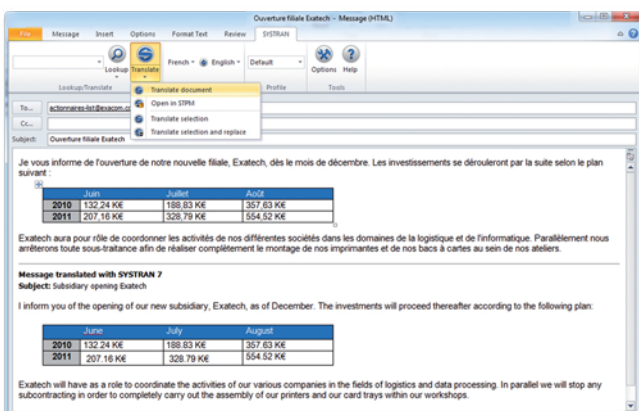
Ouverture filiale Exatech - Message (HTML)

File Message Insert Options Format Text Review SYSTRAN

Lookup Translate French English Default Options Help

Lookup/Translate Profile Tools

Translate document
Open in STPM
Translate selection
Translate selection and replace

To... actionnaires-list@exacom.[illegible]
Cc...
Subject: Ouverture filiale Exatech

Je vous informe de l'ouverture de notre nouvelle filiale, Exatech, dès le mois de décembre. Les investissements se dérouleront par la suite selon le plan suivant :

| | Juin | Juillet | Août |
|---|---|---|---|
| 2010 | 132,24 K€ | 188,83 K€ | 357,63 K€ |
| 2011 | 207,16 K€ | 328,79 K€ | 554,52 K€ |

Exatech aura pour rôle de coordonner les activités de nos différentes sociétés dans les domaines de la logistique et de l'informatique. Parallèlement nous arrêterons toute sous-traitance afin de réaliser complètement le montage de nos imprimantes et de nos bacs à cartes au sein de nos ateliers.

Message translated with SYSTRAN 7
Subject: Subsidiary opening Exatech

I inform you of the opening of our new subsidiary, Exatech, as of December. The investments will proceed thereafter according to the following plan:

| | June | July | August |
|---|---|---|---|
| 2010 | 132.24 K€ | 188.83 K€ | 357.63 K€ |
| 2011 | 207.16 K€ | 328.79 K€ | 554.52 K€ |

Exatech will have as a role to coordinate the activities of our various companies in the fields of logistics and data processing. In parallel we will stop any subcontracting in order to completely carry out the assembly of our printers and our card trays within our workshops.